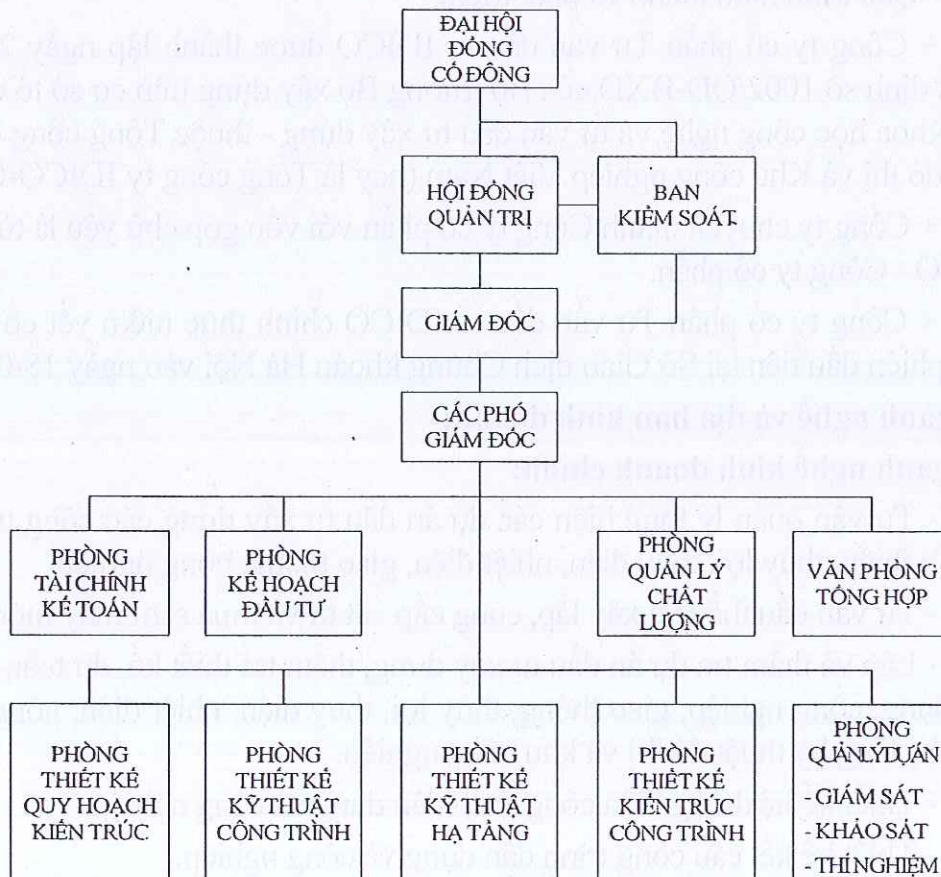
ĐẠI HỘI ĐỒNG CỔ ĐÔNG

HỘI ĐỒNG QUẢN TRỊ

BAN KIỂM SOÁT

GIÁM ĐỐC

CÁC PHÓ GIÁM ĐỐC

PHÒNG TÀI CHÍNH KẾ TOÁN

PHÒNG KẾ HOẠCH ĐẦU TƯ

PHÒNG QUẢN LÝ CHẤT LƯỢNG

VĂN PHÒNG TỔNG HỢP

PHÒNG THIẾT KẾ QUY HOẠCH KIẾN TRÚC

PHÒNG THIẾT KẾ KỸ THUẬT CÔNG TRÌNH

PHÒNG THIẾT KẾ KỸ THUẬT HẠ TẦNG

PHÒNG THIẾT KẾ KIẾN TRÚC CÔNG TRÌNH

PHÒNG QUẢN LÝ DỰ ÁN GIÁM SÁT - KHẢO SÁT - THÍ NGHIỆM